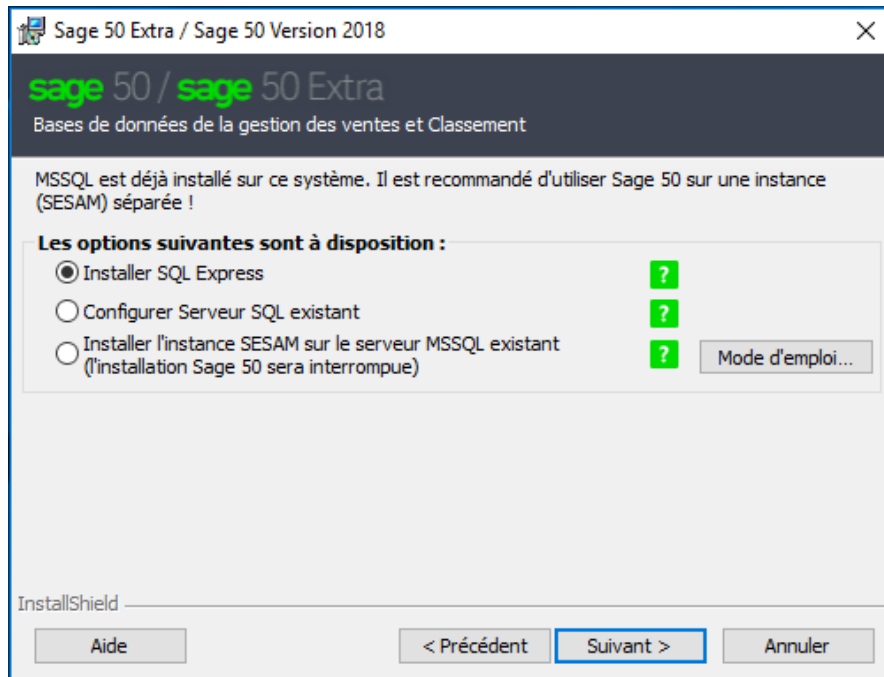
Sage 50 Extra / Sage 50 Version 2018

×

sage 50 / sage 50 Extra

Bases de données de la gestion des ventes et Classement

MSSQL est déjà installé sur ce système. Il est recommandé d'utiliser Sage 50 sur une instance (SESAM) séparée !

Les options suivantes sont à disposition :

Installer SQL Express ?

Configurer Serveur SQL existant ?

Installer l'instance SESAM sur le serveur MSSQL existant (l'installation Sage 50 sera interrompue) ?

Mode d'emploi...

InstallShield

Aide

< Précédent

Suivant >

Annuler